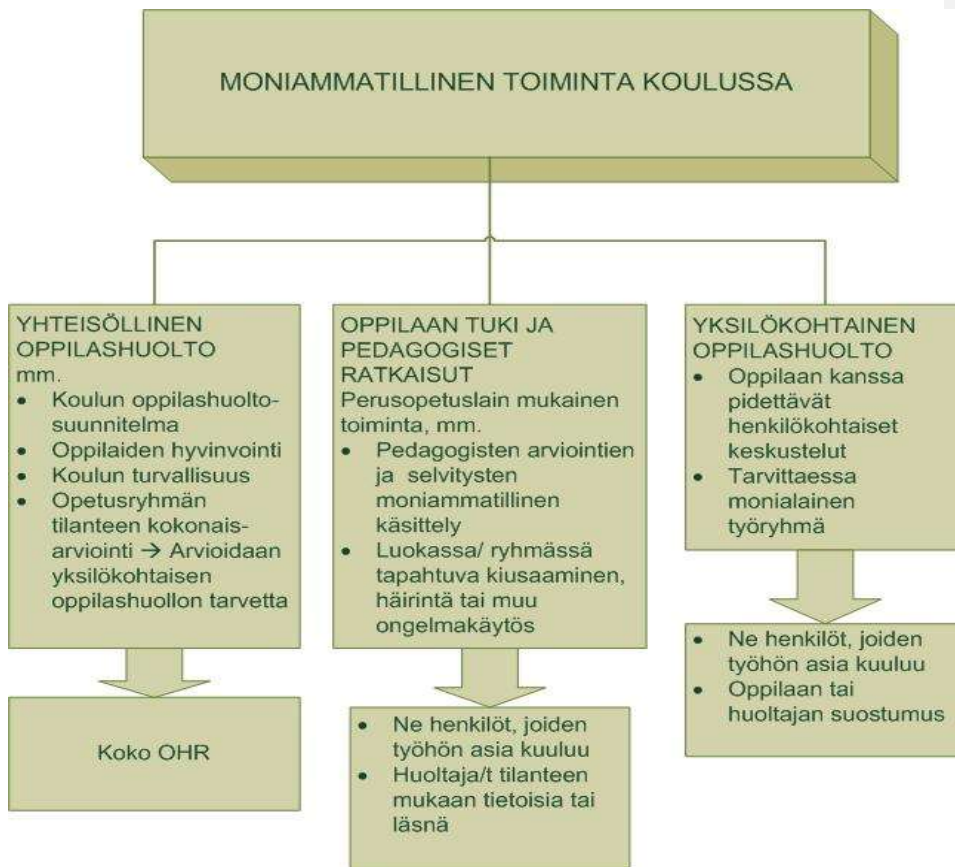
MONIAMMATILLINEN TOIMINTA KOULUSSA

YHTEISÖLLINEN OPPILASHUOLTO
mm.
- Koulun oppilashuoltosuunnitelma
- Oppilaiden hyvinvointi
- Koulun turvallisuus
- Opetusryhmän tilanteen kokonaisarviointi → Arvioidaan yksilökohtaisen oppilashuollon tarvetta

Koko OHR

OPPILAAN TUKI JA PEDAGOGISET RATKAISUT
Perusopetuslain mukainen toiminta, mm.
- Pedagogisten arviointien ja selvitysten moniammatillinen käsittely
- Luokassa/ ryhmässä tapahtuva kiusaaminen, häirintä tai muu ongelmakäytös

- Ne henkilöt, joiden työhön asia kuuluu
- Huoltaja/t tilanteen mukaan tietoisia tai läsnä

YKSILÖKOHTAINEN OPPILASHUOLTO
- Oppilaan kanssa pidettävät henkilökohtaiset keskustelut
- Tarvittaessa monialainen työryhmä

- Ne henkilöt, joiden työhön asia kuuluu
- Oppilaan tai huoltajan suostumus